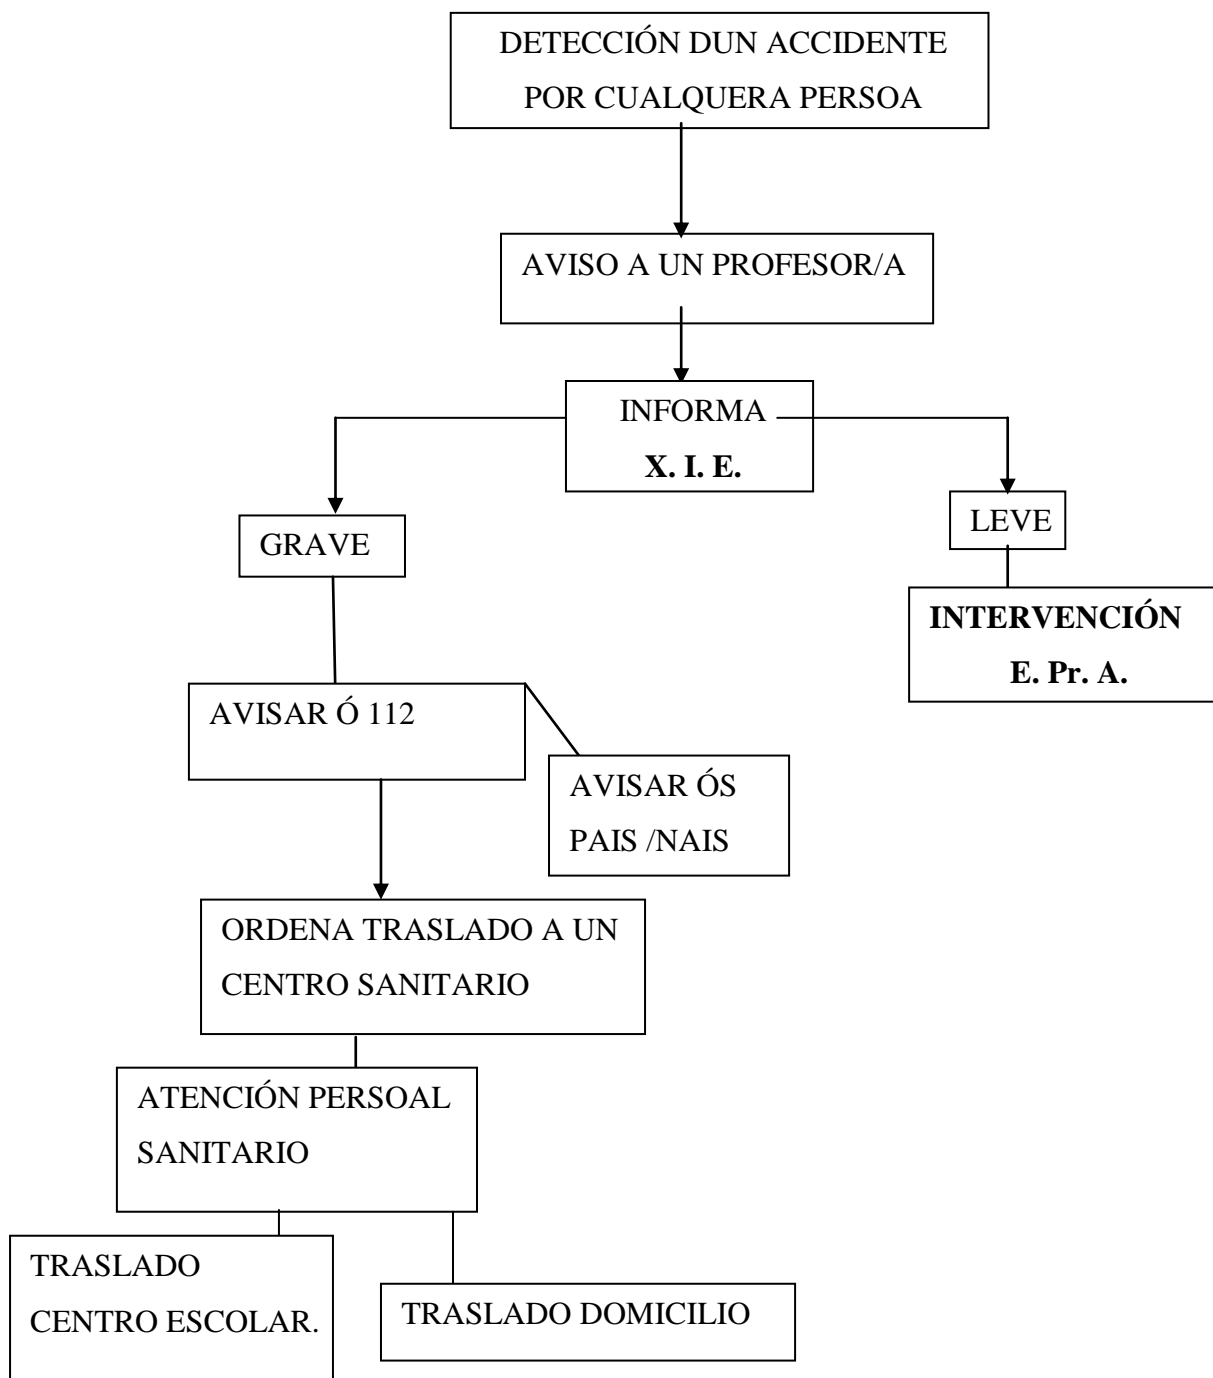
DETECCIÓN DUN ACCIDENTE POR CUALQUERA PERSOA

AVISO A UN PROFESOR/A

INFORMA
**X. I. E.**

GRAVE

LEVE

**INTERVENCIÓN**
**E. Pr. A.**

AVISAR Ó 112

AVISAR ÓS PAIS /NAIS

ORDENA TRASLADO A UN CENTRO SANITARIO

ATENCIÓN PERSOAL SANITARIO

TRASLADO CENTRO ESCOLAR.

TRASLADO DOMICILIO